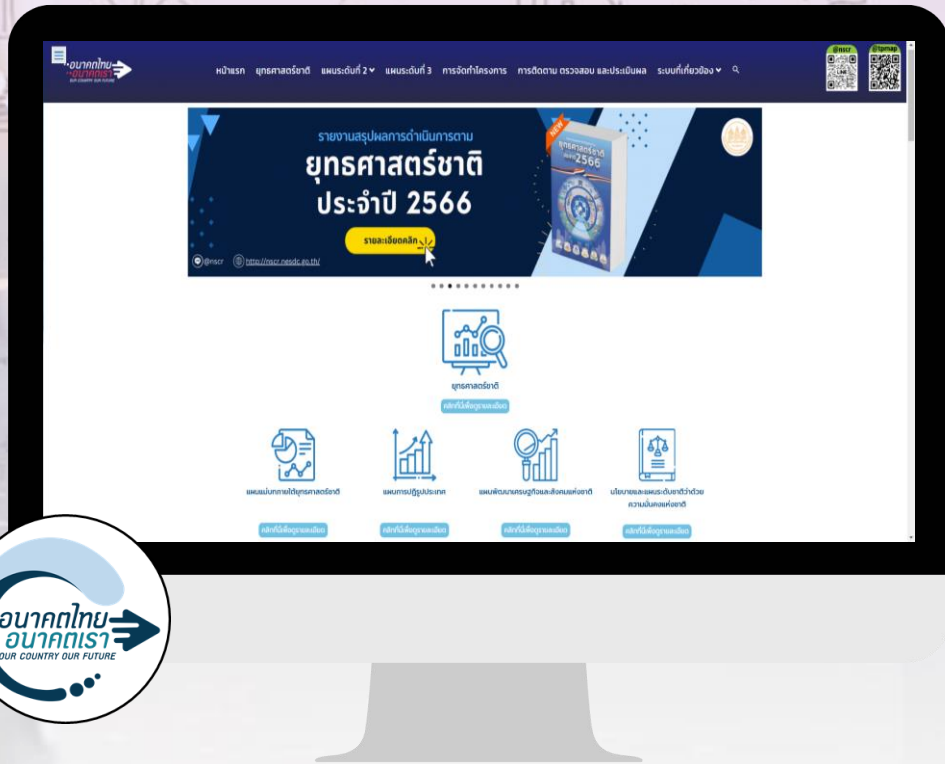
อนาคตไทย อนาคตเรา OUR COUNTRY OUR FUTURE

หน้าแรก ยุทธศาสตร์ชาติ แผนระดับที่ 2 แผนระดับที่ 3 การจัดทำโครงการ การติดตาม ตรวจสอบ และประเมินผล ระบบที่เกี่ยวข้อง

@nscr @tpmap

รายงานสรุปผลการดำเนินการตาม
ยุทธศาสตร์ชาติ
ประจำปี 2566
รายละเอียดคลิก

NEW
ยุทธศาสตร์ชาติ 2566

@nscr http://nscr.nesdc.go.th/

ยุทธศาสตร์ชาติ
คลิกที่นี่เพื่อดูรายละเอียด

แผนแม่บทภายใต้ยุทธศาสตร์ชาติ
คลิกที่นี่เพื่อดูรายละเอียด

แผนการปฏิรูปประเทศ
คลิกที่นี่เพื่อดูรายละเอียด

แผนพัฒนาเศรษฐกิจและสังคมแห่งชาติ
คลิกที่นี่เพื่อดูรายละเอียด

นโยบายและแผนระดับชาติว่าด้วยความมั่นคงแห่งชาติ
คลิกที่นี่เพื่อดูรายละเอียด

อนาคตไทย
อนาคตเรา
OUR COUNTRY OUR FUTURE